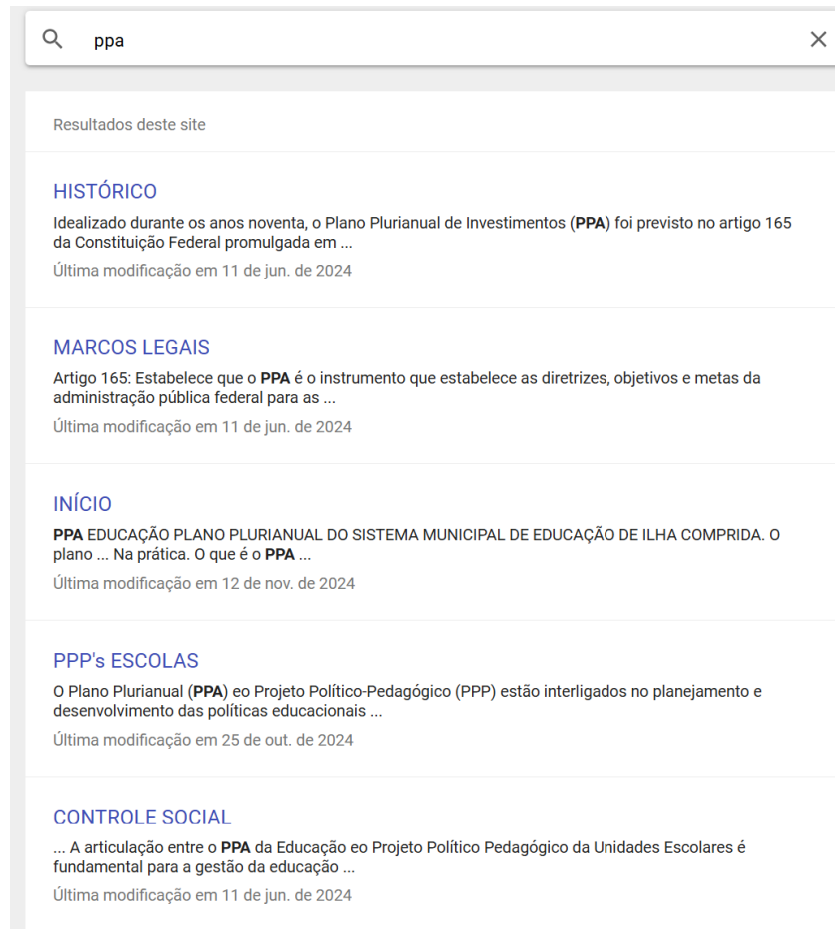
ppa

Resultados deste site

HISTÓRICO

Idealizado durante os anos noventa, o Plano Plurianual de Investimentos (PPA) foi previsto no artigo 165 da Constituição Federal promulgada em ...

Última modificação em 11 de jun. de 2024

MARCOS LEGAIS

Artigo 165: Estabelece que o PPA é o instrumento que estabelece as diretrizes, objetivos e metas da administração pública federal para as ...

Última modificação em 11 de jun. de 2024

INÍCIO

PPA EDUCAÇÃO PLANO PLURIANUAL DO SISTEMA MUNICIPAL DE EDUCAÇÃO DE ILHA COMPRIDA. O plano ... Na prática. O que é o PPA ...

Última modificação em 12 de nov. de 2024

PPP's ESCOLAS

O Plano Plurianual (PPA) eo Projeto Político-Pedagógico (PPP) estão interligados no planejamento e desenvolvimento das políticas educacionais ...

Última modificação em 25 de out. de 2024

CONTROLE SOCIAL

... A articulação entre o PPA da Educação eo Projeto Político Pedagógico da Unidades Escolares é fundamental para a gestão da educação ...

Última modificação em 11 de jun. de 2024